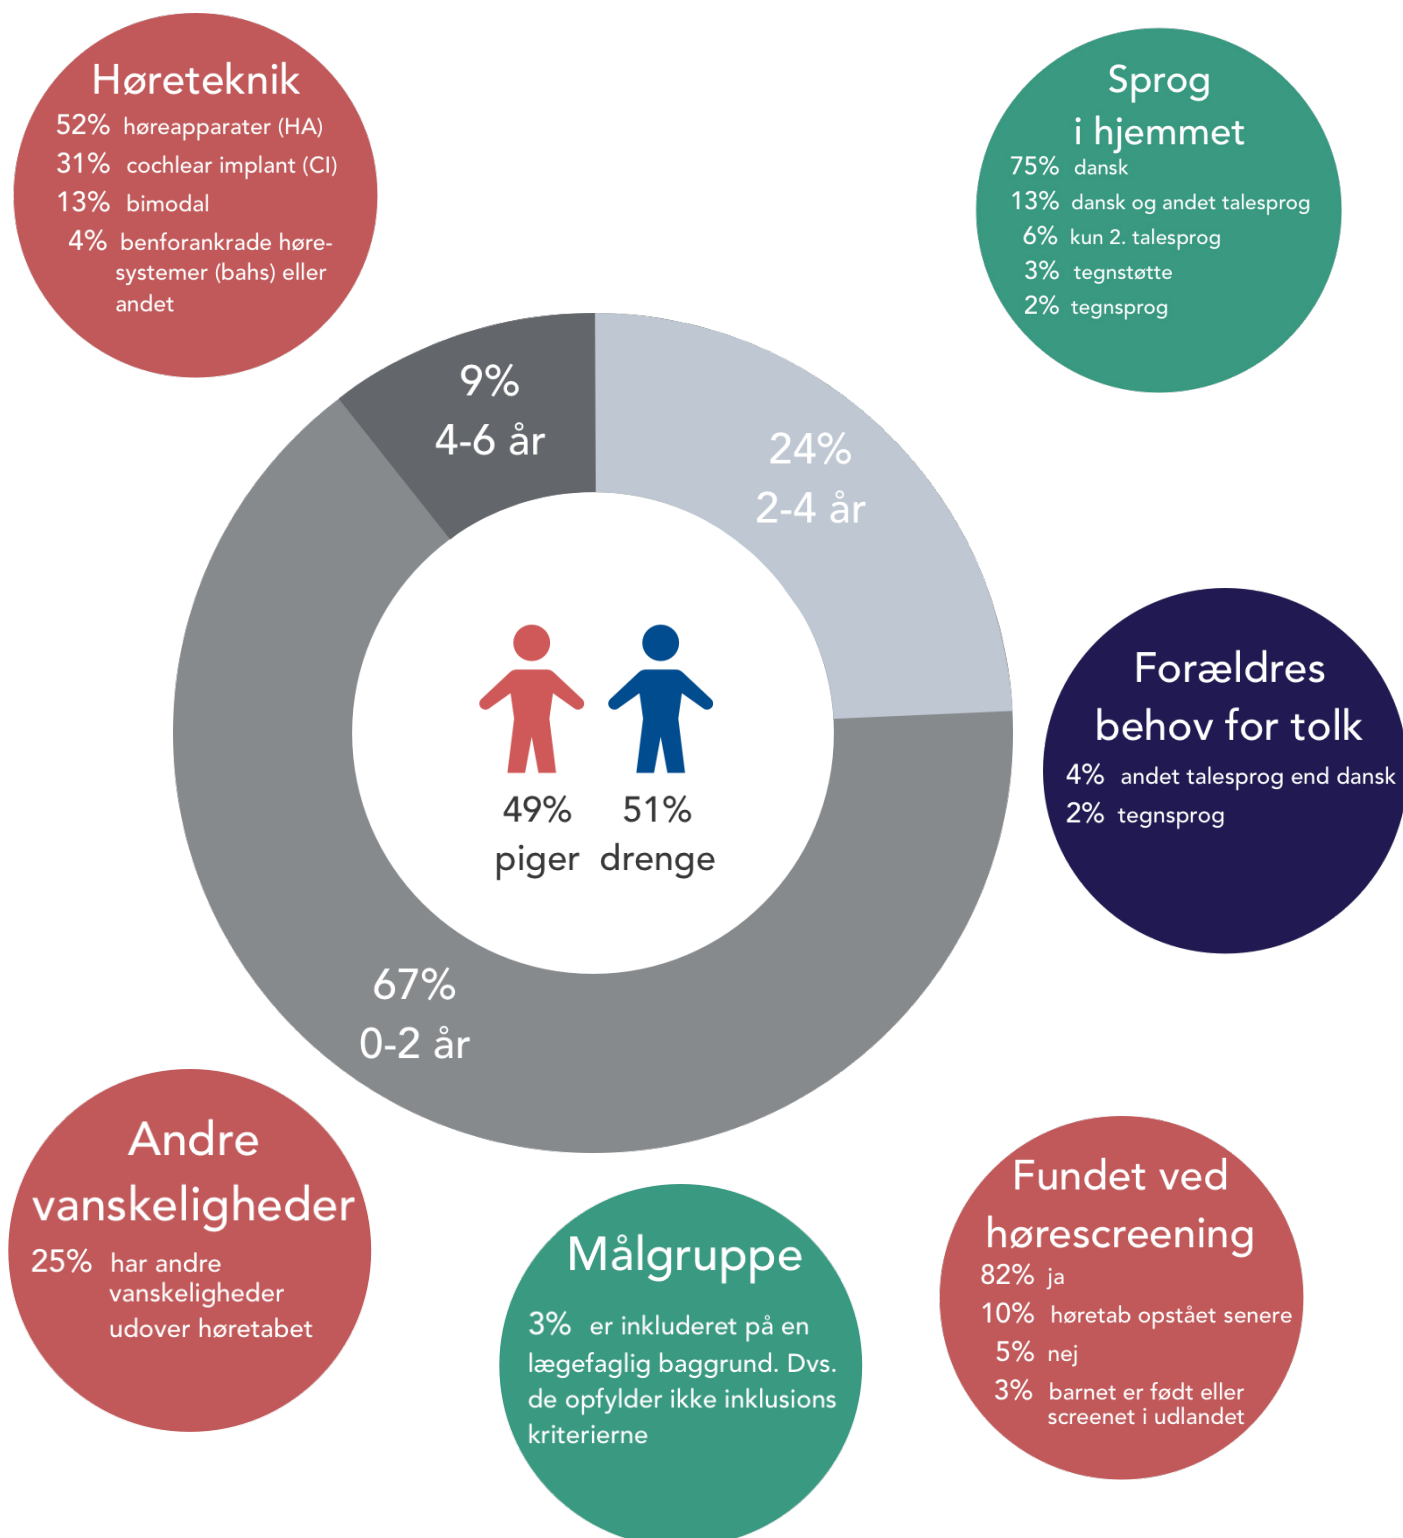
Høreteknik
52% høreapparater (HA)
31% cochlear implant (CI)
13% bimodal
4% benforankrade høresystemer (bahs) eller andet

Sprog i hjemmet
75% dansk
13% dansk og andet talesprog
6% kun 2. talesprog
3% tegnstøtte
2% tegnsprog

9% 4-6 år

24% 2-4 år

49% piger

51% drenge

67% 0-2 år

Forældres behov for tolk
4% andet talesprog end dansk
2% tegnsprog

Andre vanskeligheder
25% har andre vanskeligheder udover høretabet

Målgruppe
3% er inkluderet på en lægefaglig baggrund. Dvs. de opfylder ikke inklusions kriterierne

Fundet ved hørescreening
82% ja
10% høretab opstået senere
5% nej
3% barnet er født eller screenet i udlandet